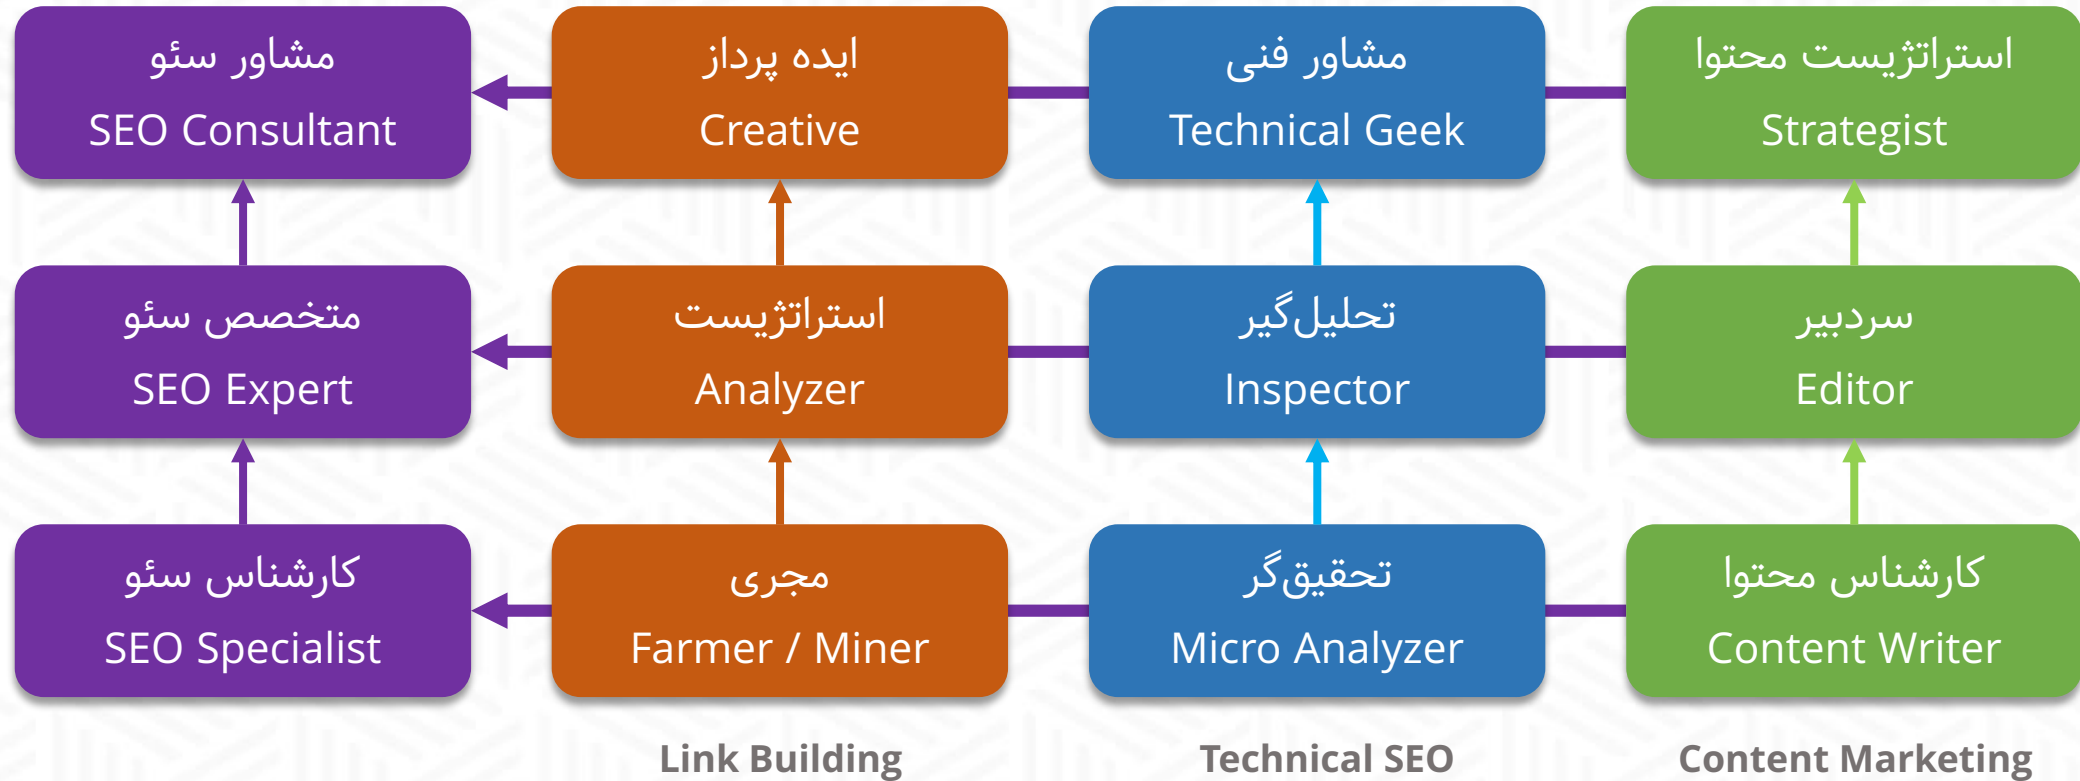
مشاور سئو
SEO Consultant

ایده پرداز
Creative

مشاور فنی
Technical Geek

استراتژیست محتوا
Strategist

متخصص سئو
SEO Expert

استراتژیست
Analyzer

تحلیل‌گیر
Inspector

سردبیر
Editor

کارشناس سئو
SEO Specialist

مجری
Farmer / Miner

تحقیق‌گر
Micro Analyzer

کارشناس محتوا
Content Writer

Link Building

Technical SEO

Content Marketing